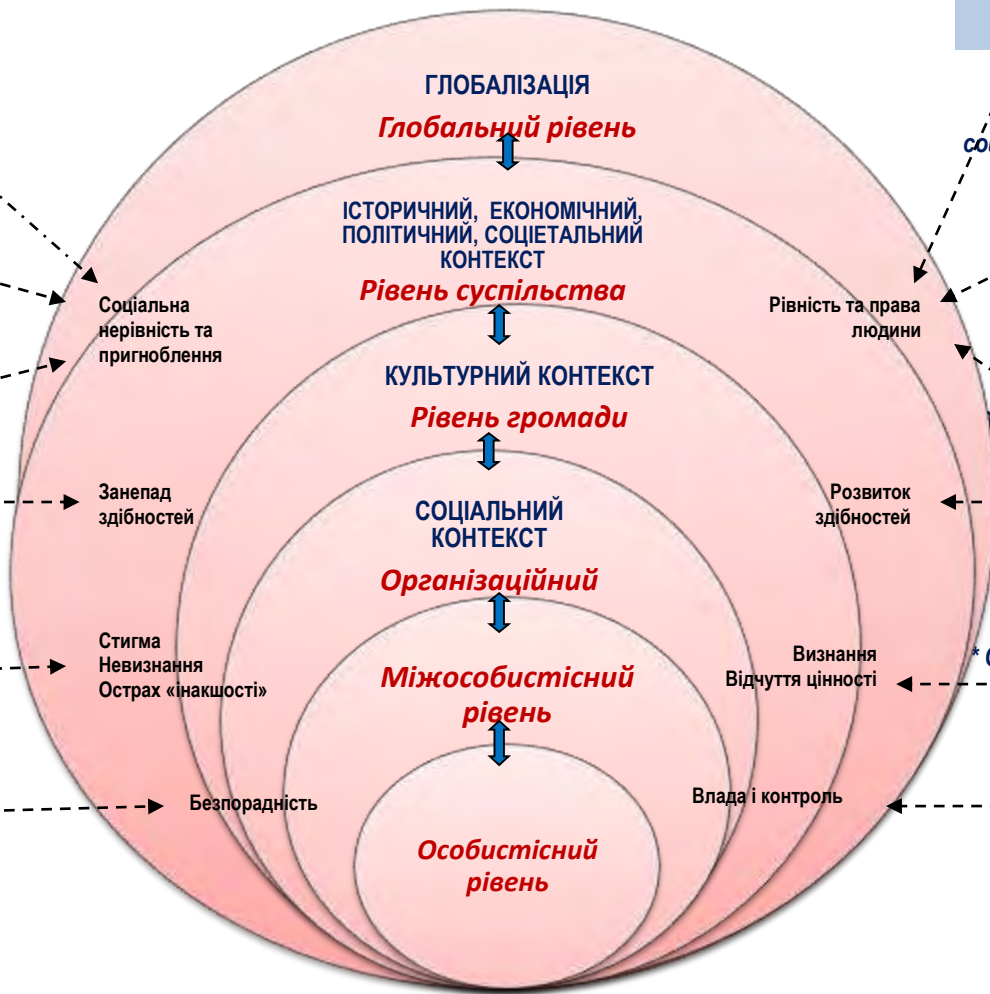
ГЛОБАЛІЗАЦІЯ
Глобальний рівень

ІСТОРИЧНИЙ, ЕКОНОМІЧНИЙ, ПОЛІТИЧНИЙ, СОЦІЄТАЛЬНИЙ КОНТЕКСТ
Рівень суспільства

КУЛЬТУРНИЙ КОНТЕКСТ
Рівень громади

СОЦІАЛЬНИЙ КОНТЕКСТ
Організаційний

Міжособистісний рівень

Особистісний рівень

Соціальна нерівність та пригноблення

Занепад здібностей

Стигма
Невизнання
Острах «інакшості»

Безпорадність

со

Рівність та права людини

Розвиток здібностей

Визнання
Відчуття цінності

* С

Влада і контроль